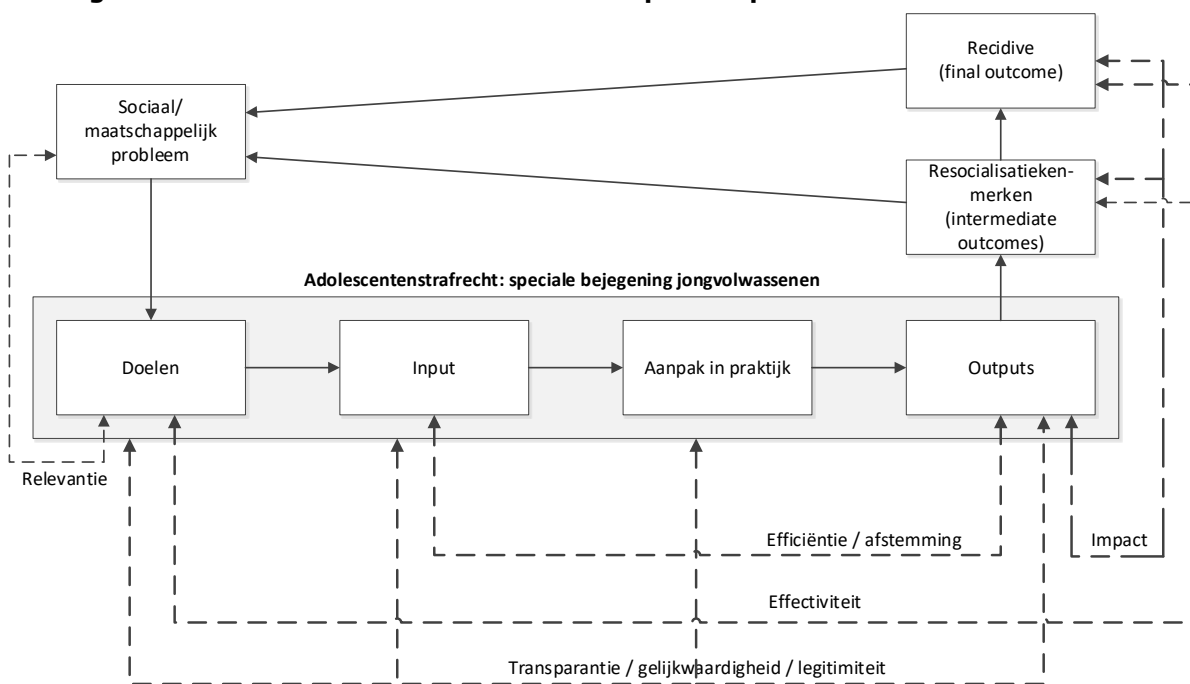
Recidive (final outcome)

Sociaal/ maatschappelijk probleem

Resocialisatiekenmerken (intermediate outcomes)

Adolescentenstrafrecht: speciale bejegening jongvolwassenen

Doelen

Input

Aanpak in praktijk

Outputs

Relevantie

Efficiëntie / afstemming

Impact

Effectiviteit

Transparantie / gelijkwaardigheid / legitimiteit